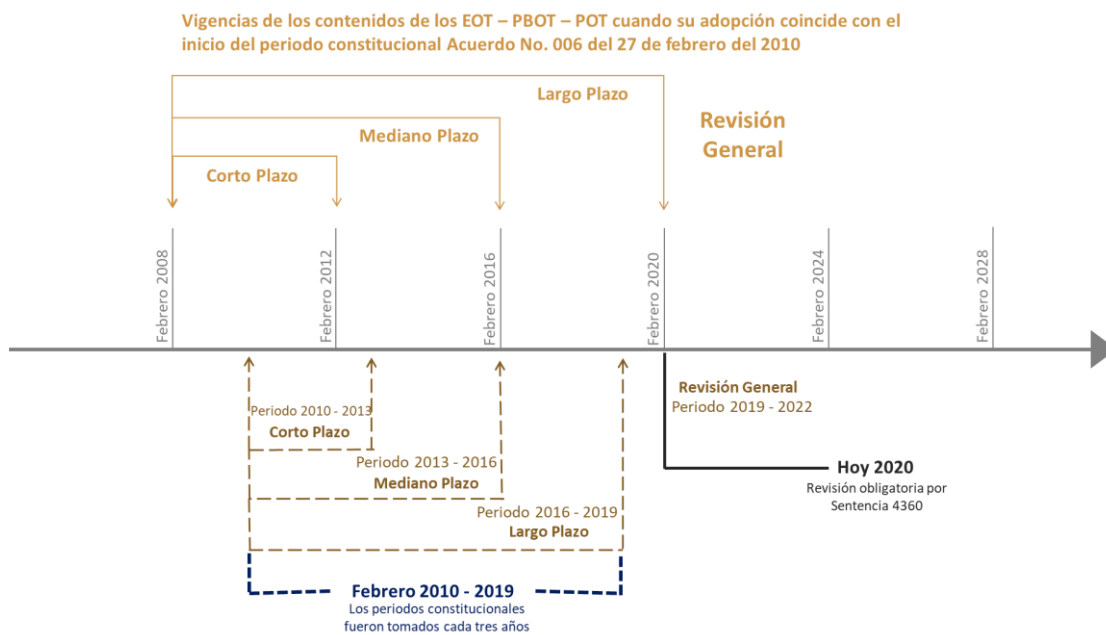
Vigencias de los contenidos de los EOT – PBOT – POT cuando su adopción coincide con el inicio del periodo constitucional Acuerdo No. 006 del 27 de febrero del 2010

Largo Plazo

Mediano Plazo

Corto Plazo

Revisión General

Febrero 2008

Febrero 2012

Febrero 2016

Febrero 2020

Febrero 2024

Febrero 2028

Revisión General
Periodo 2019 - 2022

Periodo 2010 - 2013
Corto Plazo

Periodo 2013 - 2016
Mediano Plazo

Periodo 2016 - 2019
Largo Plazo

Hoy 2020
Revisión obligatoria por Sentencia 4360

Febrero 2010 - 2019
Los periodos constitucionales fueron tomados cada tres años